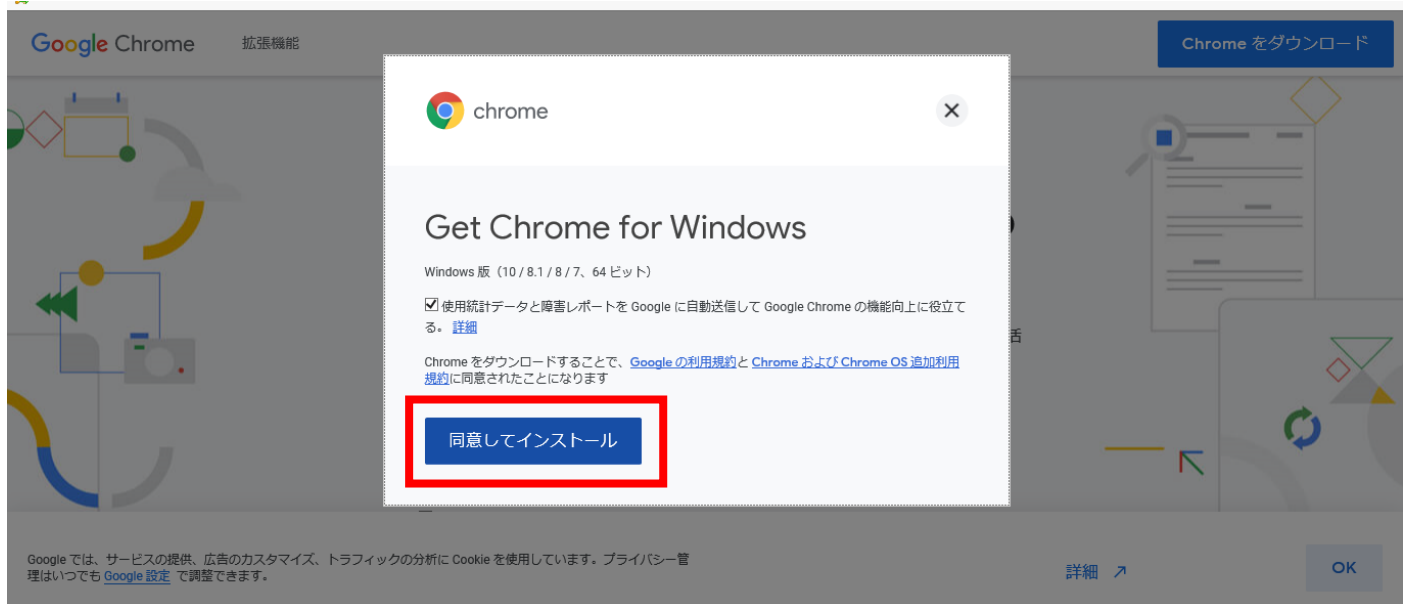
Google Chrome 拡張機能

Chrome をダウンロード

chrome

×

Get Chrome for Windows

Windows 版（10 / 8.1 / 8 / 7、64 ビット）

☑ 使用統計データと障害レポートを Google に自動送信して Google Chrome の機能向上に役立てる。詳細

Chrome をダウンロードすることで、Google の利用規約 と Chrome および Chrome OS 追加利用規約に同意されたことになります

同意してインストール

Google では、サービスの提供、広告のカスタマイズ、トラフィックの分析に Cookie を使用しています。プライバシー管理はいつでも Google 設定 で調整できます。

詳細 ↗

OK